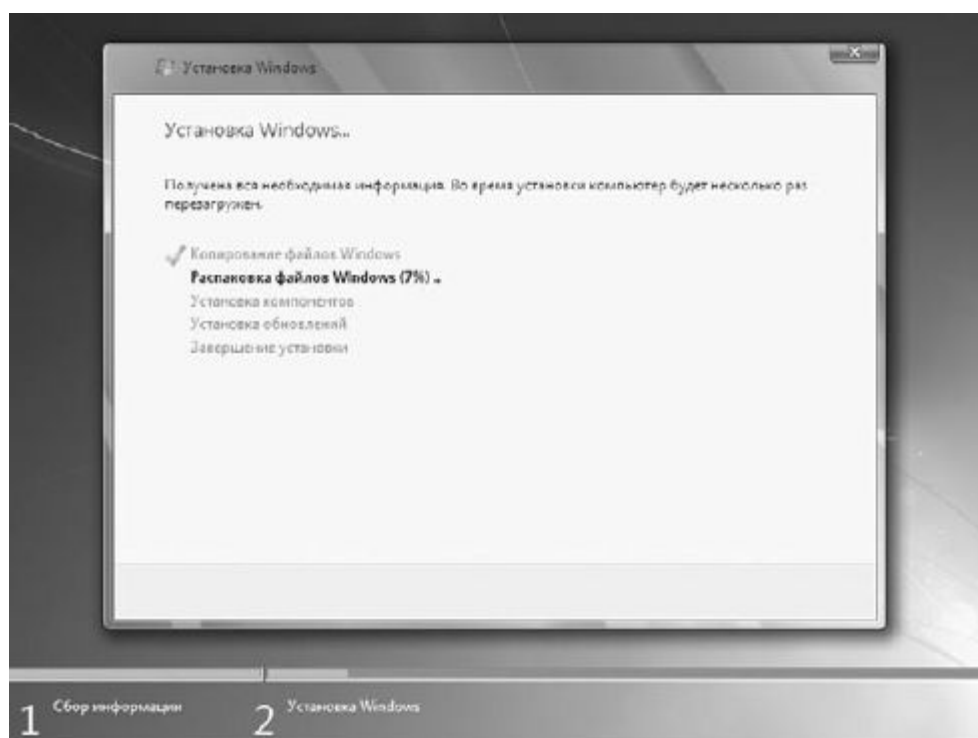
Установка Windows

Установка Windows...

Получена вся необходимая информация. Во время установки компьютер будет несколько раз перезагружен.

Копирование файлов Windows
Распаковка файлов Windows (7%) ...
Установка компонентов
Установка обновлений
Завершение установки

1 Сбор информации
2 Установка Windows